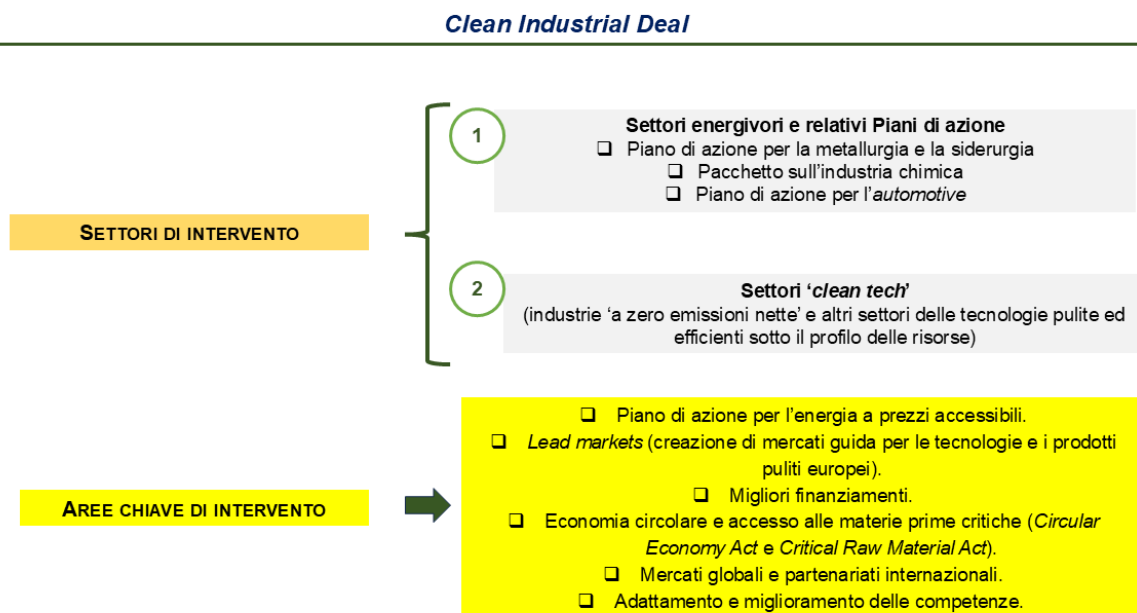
Clean Industrial Deal

SETTORI DI INTERVENTO

1

Settori energivori e relativi Piani di azione
❑ Piano di azione per la metallurgia e la siderurgia
❑ Pacchetto sull'industria chimica
❑ Piano di azione per l'automotive

2

Settori 'clean tech'
(industrie 'a zero emissioni nette' e altri settori delle tecnologie pulite ed efficienti sotto il profilo delle risorse)

AREE CHIAVE DI INTERVENTO

❑ Piano di azione per l'energia a prezzi accessibili.
❑ Lead markets (creazione di mercati guida per le tecnologie e i prodotti puliti europei).
❑ Migliori finanziamenti.
❑ Economia circolare e accesso alle materie prime critiche (Circular Economy Act e Critical Raw Material Act).
❑ Mercati globali e partenariati internazionali.
❑ Adattamento e miglioramento delle competenze.